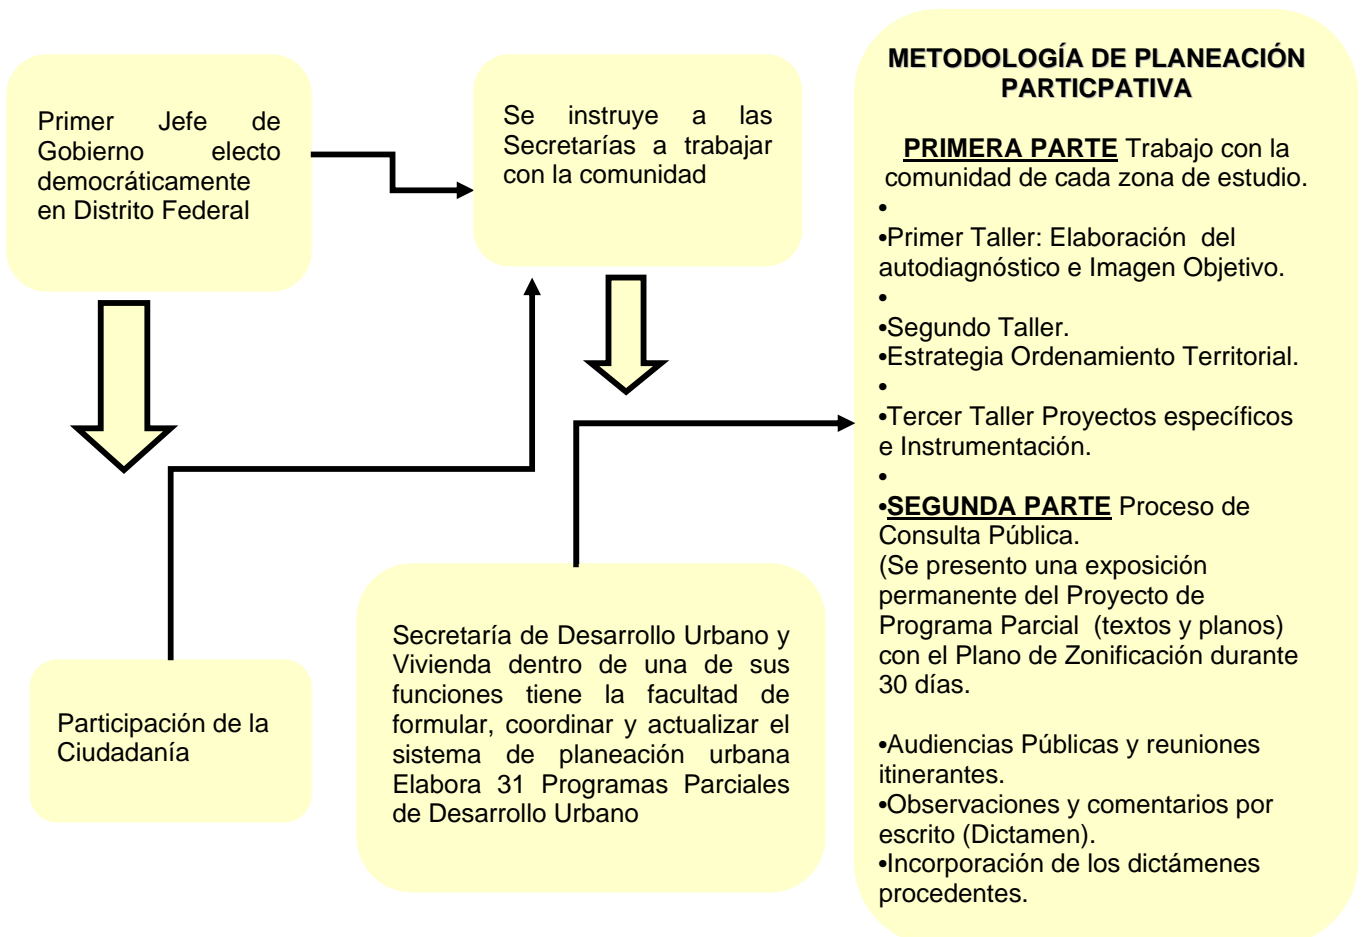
Primer Jefe de Gobierno electo democráticamente en Distrito Federal

Se instruye a las Secretarías a trabajar con la comunidad

METODOLOGÍA DE PLANEACIÓN PARTICPATIVA

PRIMERA PARTE Trabajo con la comunidad de cada zona de estudio.
•
•Primer Taller: Elaboración del autodiagnóstico e Imagen Objetivo.
•
•Segundo Taller.
•Estrategia Ordenamiento Territorial.
•
•Tercer Taller Proyectos específicos e Instrumentación.
•
•SEGUNDA PARTE Proceso de Consulta Pública.
(Se presento una exposición permanente del Proyecto de Programa Parcial (textos y planos) con el Plano de Zonificación durante 30 días.

•Audiencias Públicas y reuniones itinerantes.
•Observaciones y comentarios por escrito (Dictamen).
•Incorporación de los dictámenes procedentes.

Participación de la Ciudadanía

Secretaría de Desarrollo Urbano y Vivienda dentro de una de sus funciones tiene la facultad de formular, coordinar y actualizar el sistema de planeación urbana Elabora 31 Programas Parciales de Desarrollo Urbano